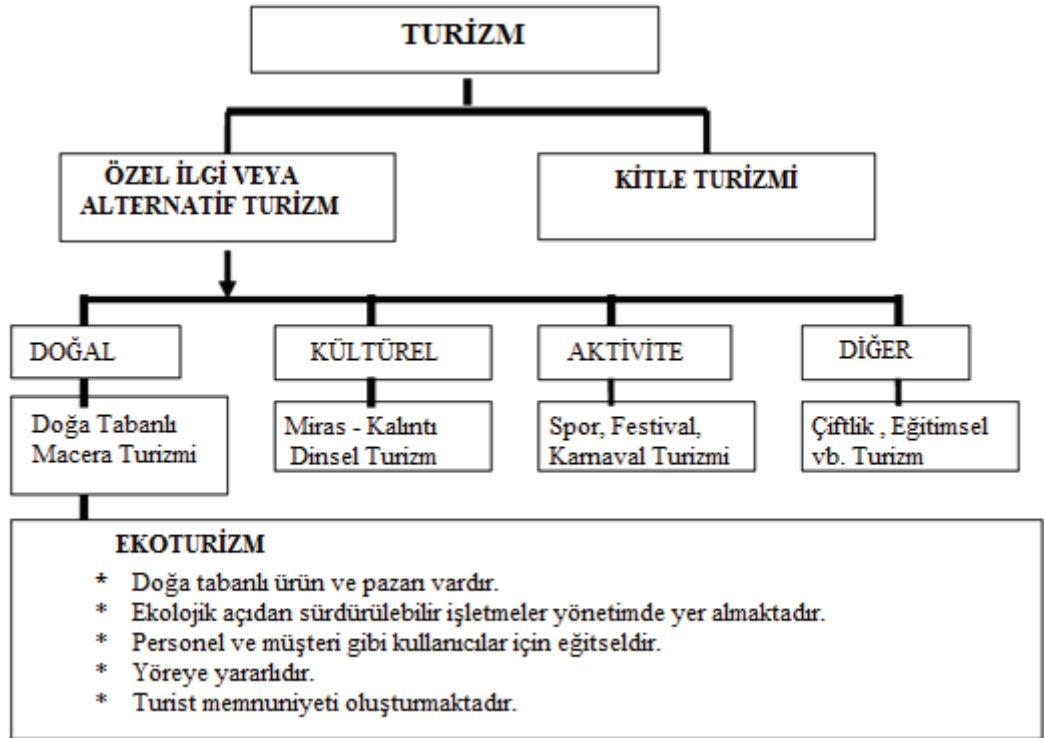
TURİZM

ÖZEL İLGİ VEYA ALTERNATİF TURİZM

KİTLE TURİZMİ

DOĞAL

KÜLTÜREL

AKTİVİTE

DİĞER

Doğa Tabanlı Macera Turizmi

Miras - Kalıntı Dinsel Turizm

Spor, Festival, Karnaval Turizmi

Çiftlik , Eğitimsel vb. Turizm

EKOTURİZM

* Doğa tabanlı ürün ve pazarı vardır.
* Ekolojik açıdan sürdürülebilir işletmeler yönetimde yer almaktadır.
* Personel ve müşteri gibi kullanıcılar için eğitseldir.
* Yöreye yararlıdır.
* Turist memnuniyeti oluşturmaktadır.